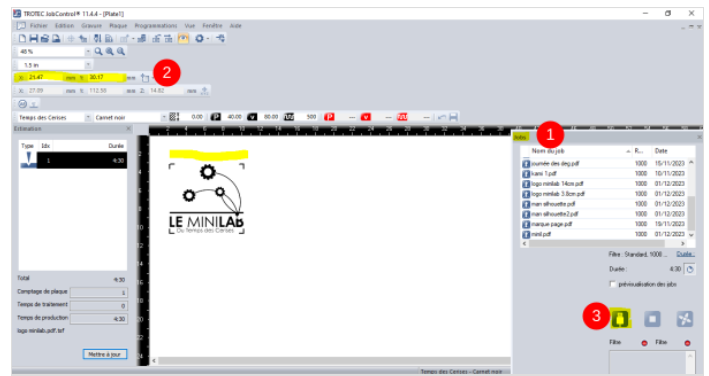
TROTEC JobControl® 11.4.4 - [Plate1]

Fichier Edition Gravure Plaque Programmations Vue Fenêtre Aide

48 %

1.5 in

X: 21.47 mm Y: 30.17 mm

X: 27.09 mm Y: 112.55 mm Z: 14.82 mm

2

Temps des Cerises Carnet noir 0.00 40.00 80.00 500

Estimation

Type Job Durée

1 4:30

Total 4:30

Comptage de plaque 1

Temps de traitement 0

Temps de production 4:30

logo minilab.pdf.tsf

Mettre à jour

LE MINILAB
Du Temps des Cerises

Jobs

1

Nom du job R... Date

journée des ateg.pdf 1000 15/11/2023

hanni 1.pdf 1000 10/11/2023

logo minilab 14cm.pdf 1000 01/12/2023

logo minilab 3.8cm.pdf 1000 01/12/2023

man silhouette.pdf 1000 01/12/2023

man silhouette2.pdf 1000 01/12/2023

marque page.pdf 1000 15/11/2023

mini.pdf 1000 01/12/2023

Filtre : Standard, 1000 ... Durée...

Durée : 4:30

prévisualisation des jobs

3

Filtre Filtre

Temps des Cerises - Carnet noir